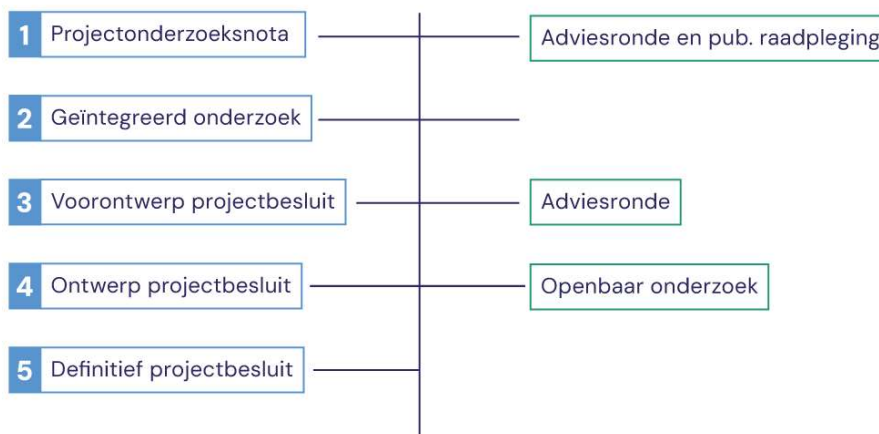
1 Projectonderzoeksnota

Adviesronde en pub. raadpleging

2 Geïntegreerd onderzoek

3 Voorontwerp projectbesluit

Adviesronde

4 Ontwerp projectbesluit

Openbaar onderzoek

5 Definitief projectbesluit